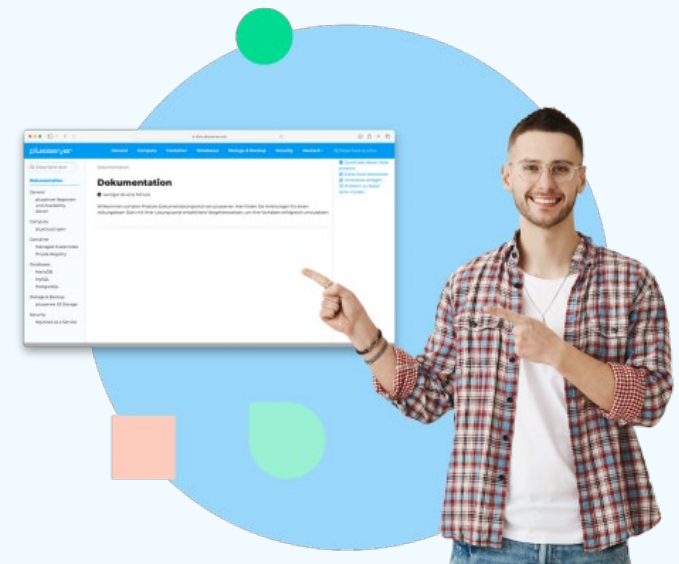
plusserver

General Compute Container Database Storage & Backup Security Deutsch

Dokumentation

Dokumentation

weniger als eine Minute

Willkommen zu unserer Produkt-Dokumentationsportal von plusserver. Hier finden Sie Anleitungen für einen reibungslosen Start mit Ihren Lösungen und empfohlene Vorgehensweisen um Ihre Vorhaben erfolgreich umzusetzen.

Dokumentation

General
plusserver Regionen und Availability Zonen

Compute
pluscloud open

Container
Managed Kubernetes
Private Registry

Database
MariaDB
MySQL
PostgreSQL

Storage & Backup
plusserver S3 Storage

Security
Keystore as a Service

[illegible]